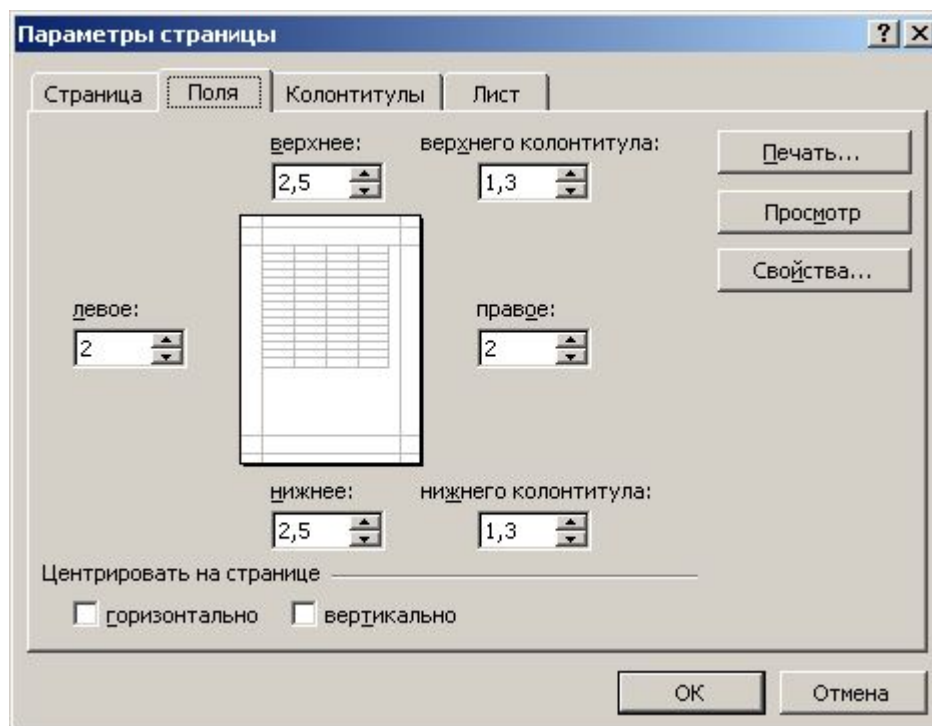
Параметры страницы

? X

Страница | Поля | Колонтитулы | Лист

верхнее:
2,5

верхнего колонтитула:
1,3

Печать...

Просмотр

Свойства...

левое:
2

правое:
2

нижнее:
2,5

нижнего колонтитула:
1,3

Центрировать на странице

горизонтально

вертикально

ОК

Отмена